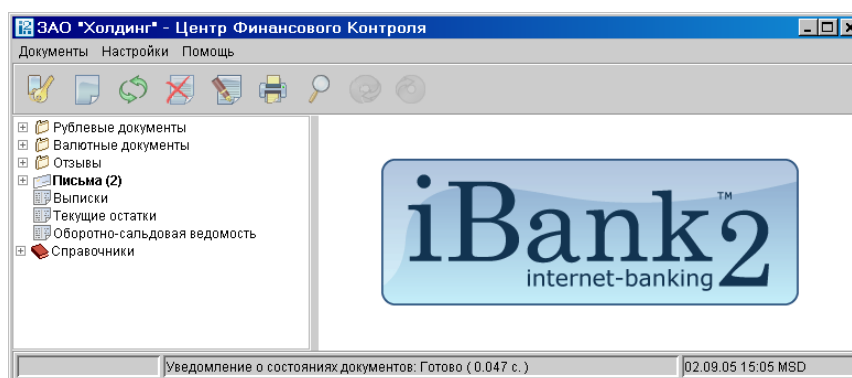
ЗАО "Холдинг" - Центр Финансового Контроля

Документы Настройки Помощь

Рублевые документы
Валютные документы
Отзывы
Письма (2)
Выписки
Текущие остатки
Оборотно-сальдовая ведомость
Справочники

iBank2™
internet-banking

Уведомление о состояниях документов: Готово ( 0.047 с. )
02.09.05 15:05 MSD